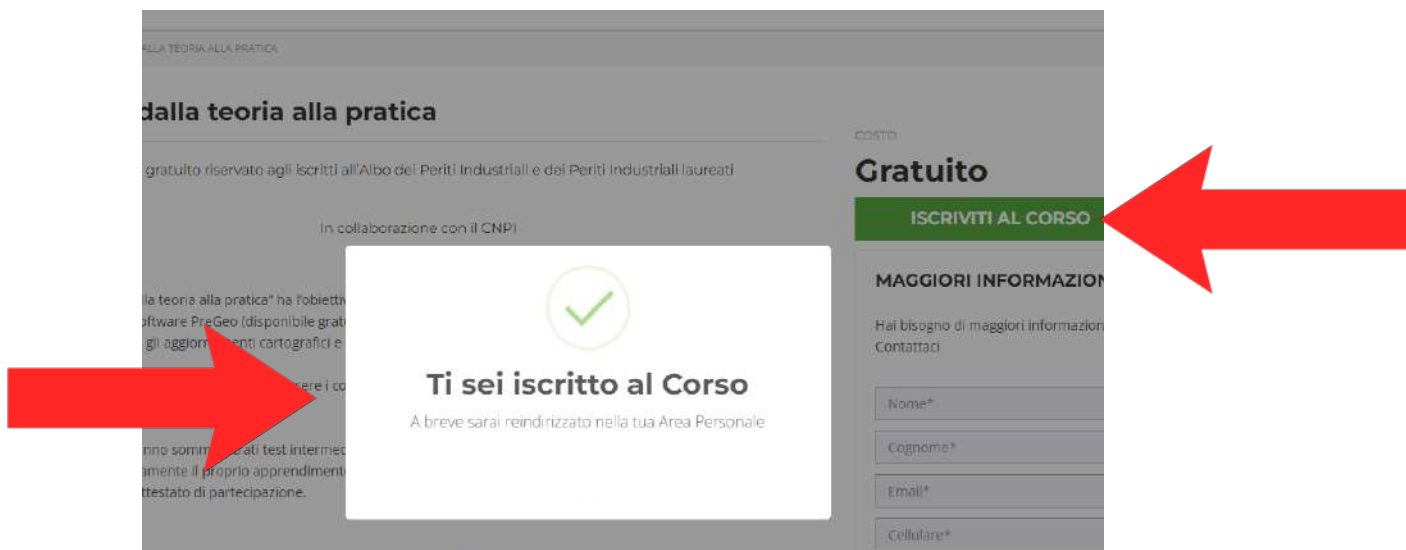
ALLA TEORIA ALLA PRATICA

dalla teoria alla pratica

gratuito riservato agli iscritti all'Albo dei Periti Industriali e dei Periti Industriali laureati

In collaborazione con il CNPI

la teoria alla pratica" ha l'obiettiv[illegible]
oftware PreGeo (disponibile grat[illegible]
gli aggior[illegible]enti cartografici e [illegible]

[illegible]ere i co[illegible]

nno somm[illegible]rati test intermed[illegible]
amente il proprio apprendiment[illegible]
ttestato di partecipazione.

Ti sei iscritto al Corso

A breve sarai reindirizzato nella tua Area Personale

COSTO

Gratuito

ISCRIVITI AL CORSO

MAGGIORI INFORMAZION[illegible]

Hai bisogno di maggiori informazion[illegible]
Contattaci

Nome*

Cognome*

Email*

Cellulare*